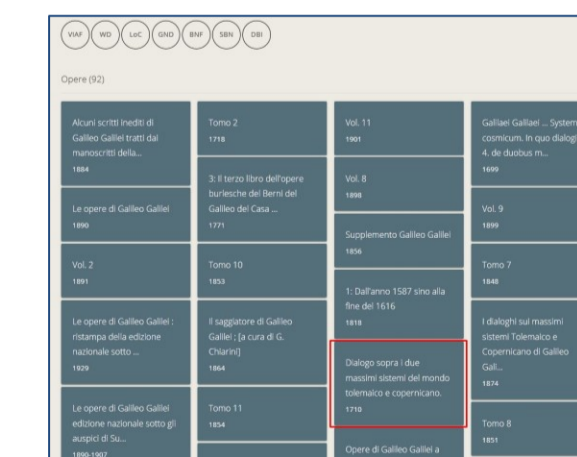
VIAF WD LoC GND BNF SBN DBI

Opere (92)

Alcuni scritti inediti di Galileo Galilei tratti dal manoscritti della...
1884

Le opere di Galileo Galilei
1890

Vol. 2
1891

Le opere di Galileo Galilei : ristampa della edizione nazionale sotto ...
1929

Le opere di Galileo Galilei edizione nazionale sotto gli auspici di Su...
1890-1907

Tomo 2
1718

3: Il terzo libro dell'opere burlesche del Berni del Galileo del Casa ...
1771

Tomo 10
1853

Il saggiatore di Galileo Galilei ; [a cura di G. Chiarini]
1864

Tomo 11
1854

Vol. 11
1901

Vol. 8
1898

Supplemento Galileo Galilei
1856

1: Dall'anno 1587 sino alla fine del 1616
1818

Dialogo sopra i due massimi sistemi del mondo tolemaico e copernicano.
1710

Opere di Galileo Galilei a

Galilaei Galilaei ... System cosmicum. In quo dialogi 4. de duobus m...
1699

Vol. 9
1899

Tomo 7
1848

I dialoghi sul massimi sistemi Tolemaico e Copernicano di Galileo Gall...
1874

Tomo 8
1851